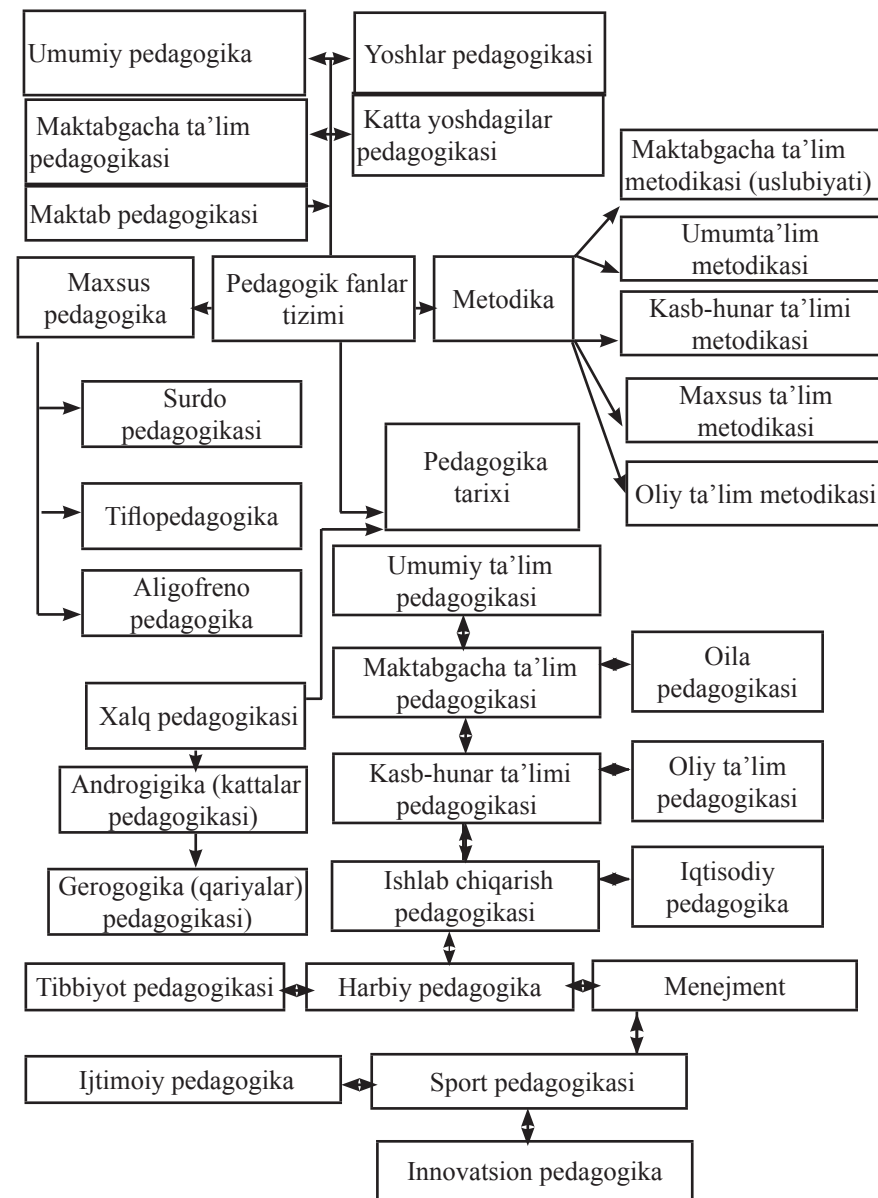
Umumiy pedagogika

Yoshlar pedagogikasi

Maktabgacha ta'lim pedagogikasi

Katta yoshdagilar pedagogikasi

Maktab pedagogikasi

Maktabgacha ta'lim metodikasi (uslubiyati)

Umumta'lim metodikasi

Maxsus pedagogika

Pedagogik fanlar tizimi

Metodika

Kasb-hunar ta'limi metodikasi

Maxsus ta'lim metodikasi

Surdo pedagogikasi

Pedagogika tarixi

Oliy ta'lim metodikasi

Tiflopedagogika

Umumiy ta'lim pedagogikasi

Aligofreno pedagogika

Maktabgacha ta'lim pedagogikasi

Oila pedagogikasi

Xalq pedagogikasi

Androgigika (kattalar pedagogikasi)

Kasb-hunar ta'limi pedagogikasi

Oliy ta'lim pedagogikasi

Gerogogika (qariyalar) pedagogikasi)

Ishlab chiqarish pedagogikasi

Iqtisodiy pedagogika

Tibbiyot pedagogikasi

Harbiy pedagogika

Menejment

Ijtimoiy pedagogika

Sport pedagogikasi

Innovatsion pedagogika